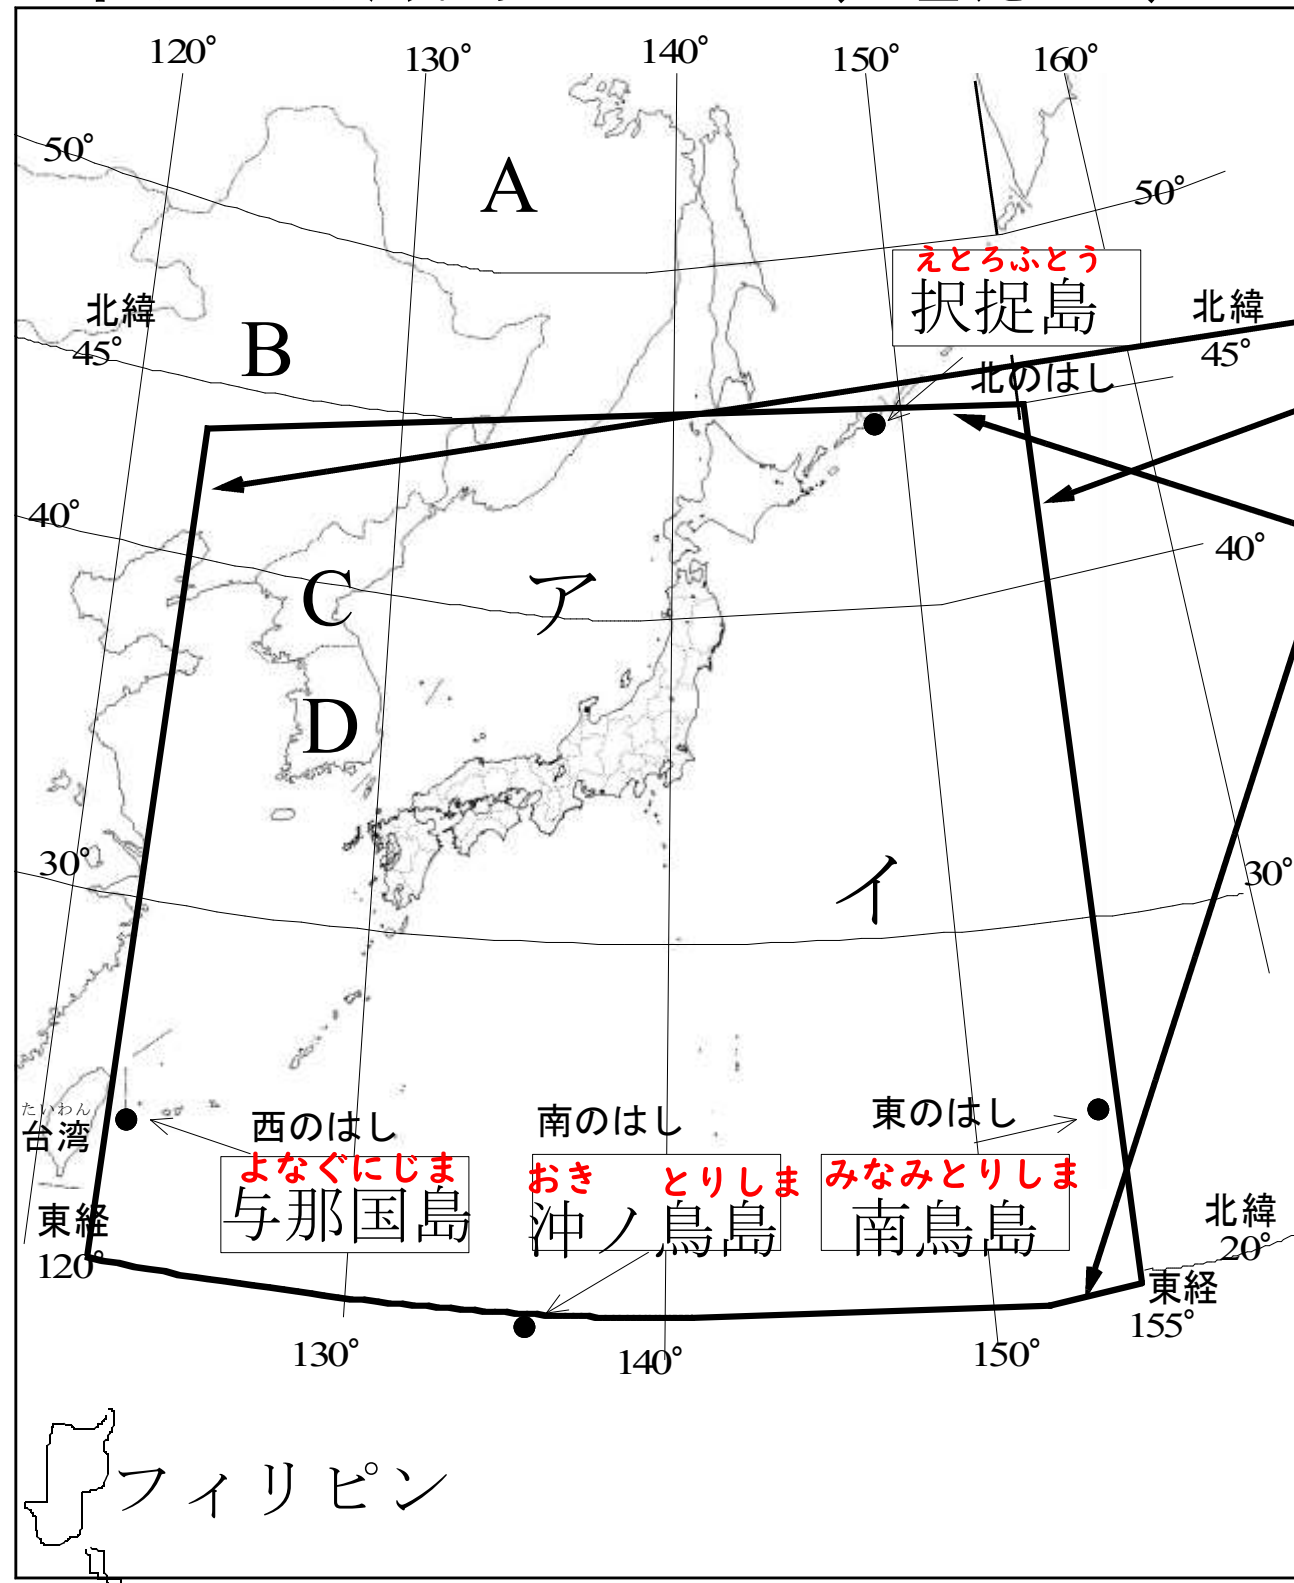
120°
130°
140°
150°
160°
50°
A
50°
えとろふとう
択捉島
北緯
45°
B
北緯
45°
北のはし
40°
40°
C
ア
D
30°
イ
30°
たいわん
台湾
西のはし
南のはし
東のはし
よなぐにじま
与那国島
おき　とりしま
沖ノ鳥島
みなみとりしま
南鳥島
北緯
20°
東経
120°
東経
155°
130°
140°
150°
フィリピン